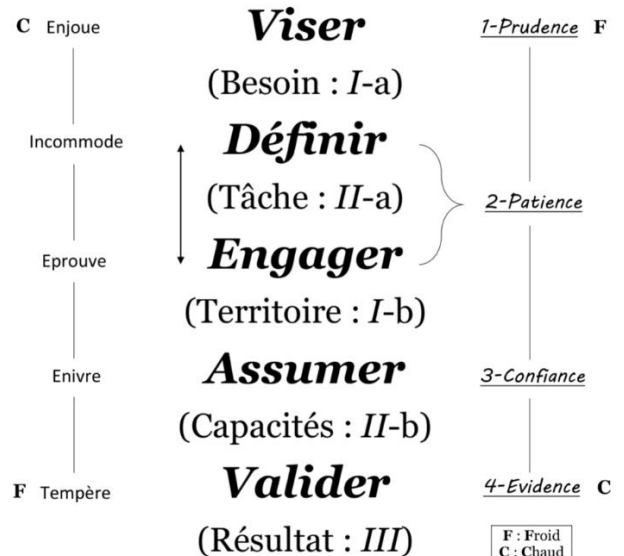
C Enjoue

Viser

(Besoin : *I*-a)

1-Prudence F

Incommode

Définir

(Tâche : *II*-a)

2-Patience

Eprouve

Engager

(Territoire : *I*-b)

Enivre

Assumer

3-Confiance

(Capacités : *II*-b)

F Tempère

Valider

4-Evidence C

(Résultat : *III*)

F : Froid
C : Chaud